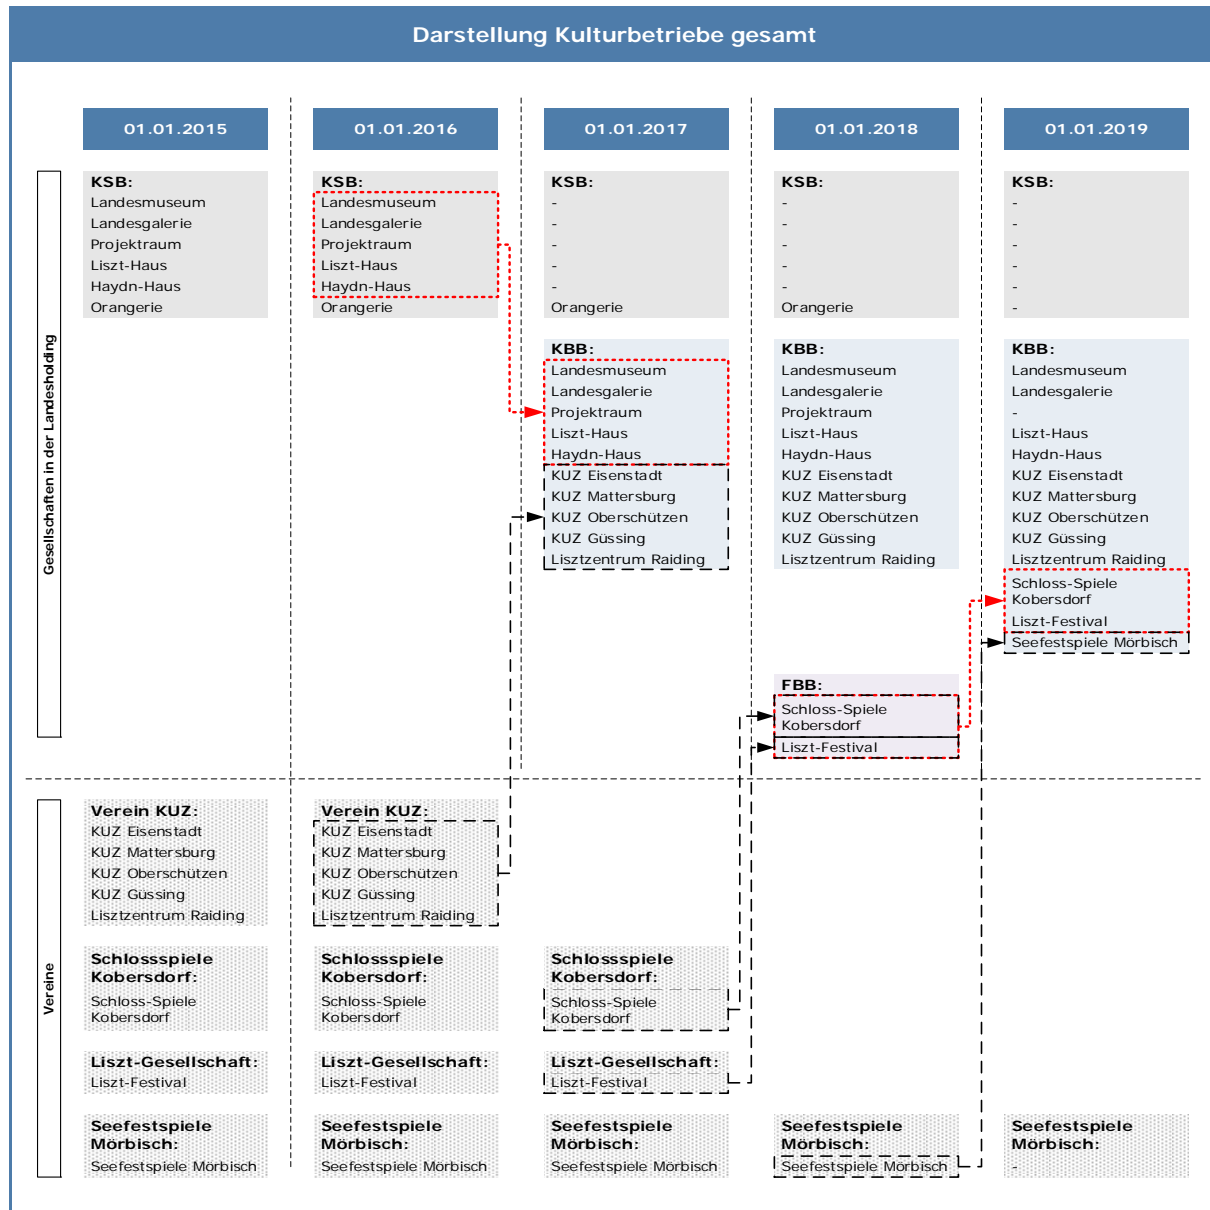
Darstellung Kulturbetriebe gesamt

Gesellschaften in der Landesholding

Vereine

01.01.2015

KSB:
Landesmuseum
Landesgalerie
Projektraum
Liszt-Haus
Haydn-Haus
Orangerie

Verein KUZ:
KUZ Eisenstadt
KUZ Mattersburg
KUZ Oberschützen
KUZ Güssing
Lisztzentrum Raiding

Schlossspiele Kobersdorf:
Schloss-Spiele Kobersdorf

Liszt-Gesellschaft:
Liszt-Festival

Seefestspiele Mörbisch:
Seefestspiele Mörbisch

01.01.2016

KSB:
Landesmuseum
Landesgalerie
Projektraum
Liszt-Haus
Haydn-Haus
Orangerie

Verein KUZ:
KUZ Eisenstadt
KUZ Mattersburg
KUZ Oberschützen
KUZ Güssing
Lisztzentrum Raiding

Schlossspiele Kobersdorf:
Schloss-Spiele Kobersdorf

Liszt-Gesellschaft:
Liszt-Festival

Seefestspiele Mörbisch:
Seefestspiele Mörbisch

01.01.2017

KSB:
-
-
-
-
-
Orangerie

KBB:
Landesmuseum
Landesgalerie
Projektraum
Liszt-Haus
Haydn-Haus
KUZ Eisenstadt
KUZ Mattersburg
KUZ Oberschützen
KUZ Güssing
Lisztzentrum Raiding

Schlossspiele Kobersdorf:
Schloss-Spiele Kobersdorf

Liszt-Gesellschaft:
Liszt-Festival

Seefestspiele Mörbisch:
Seefestspiele Mörbisch

01.01.2018

KSB:
-
-
-
-
-
Orangerie

KBB:
Landesmuseum
Landesgalerie
Projektraum
Liszt-Haus
Haydn-Haus
KUZ Eisenstadt
KUZ Mattersburg
KUZ Oberschützen
KUZ Güssing
Lisztzentrum Raiding

FBB:
Schloss-Spiele Kobersdorf
Liszt-Festival

Seefestspiele Mörbisch:
Seefestspiele Mörbisch

01.01.2019

KSB:
-
-
-
-
-
-

KBB:
Landesmuseum
Landesgalerie
-
Liszt-Haus
Haydn-Haus
KUZ Eisenstadt
KUZ Mattersburg
KUZ Oberschützen
KUZ Güssing
Lisztzentrum Raiding
Schloss-Spiele Kobersdorf
Liszt-Festival
Seefestspiele Mörbisch

Seefestspiele Mörbisch:
-